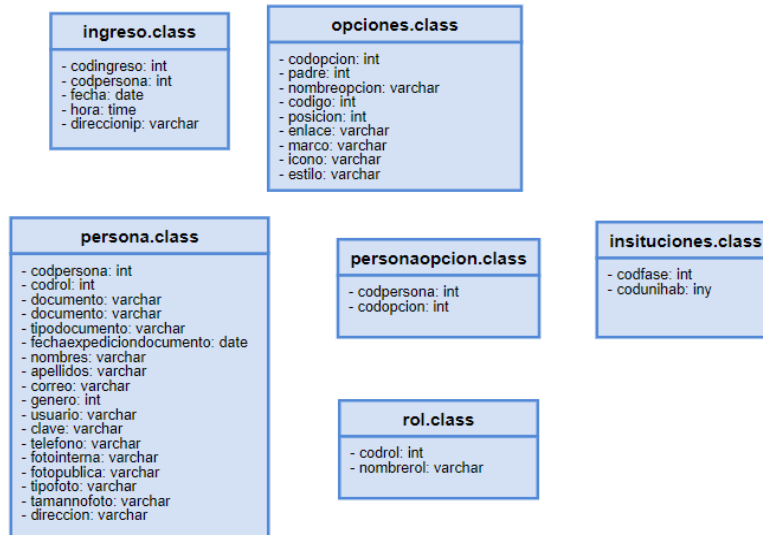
ingreso.class

- codingreso: int
- codpersona: int
- fecha: date
- hora: time
- direccionip: varchar

opciones.class

- codopcion: int
- padre: int
- nombreopcion: varchar
- codigo: int
- posicion: int
- enlace: varchar
- marco: varchar
- icono: varchar
- estilo: varchar

persona.class

- codpersona: int
- codrol: int
- documento: varchar
- documento: varchar
- tipodocumento: varchar
- fechaexpediciondocumento: date
- nombres: varchar
- apellidos: varchar
- correo: varchar
- genero: int
- usuario: varchar
- clave: varchar
- telefono: varchar
- fotointerna: varchar
- fotopublica: varchar
- tipofoto: varchar
- tamannofoto: varchar
- direccion: varchar

personaopcion.class

- codpersona: int
- codopcion: int

insituciones.class

- codfase: int
- codunihab: iny

rol.class

- codrol: int
- nombrerol: varchar